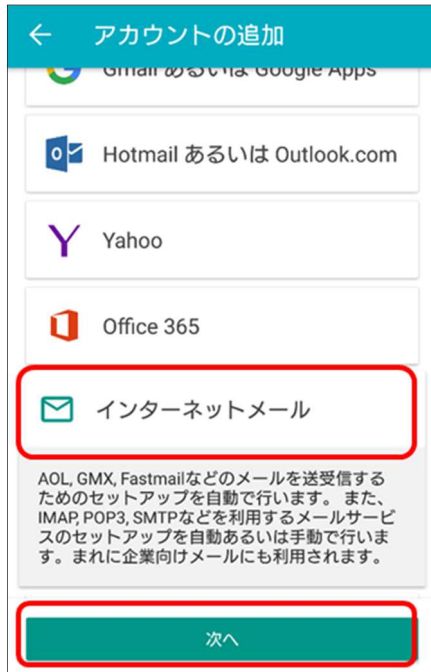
アカウントの追加

Gmail あるいは Google Apps

Hotmail あるいは Outlook.com

Yahoo

Office 365

インターネットメール

AOL, GMX, Fastmailなどのメールを送受信するためのセットアップを自動で行います。 また、IMAP, POP3, SMTPなどを利用するメールサービスのセットアップを自動あるいは手動で行います。まれに企業向けメールにも利用されます。

次へ